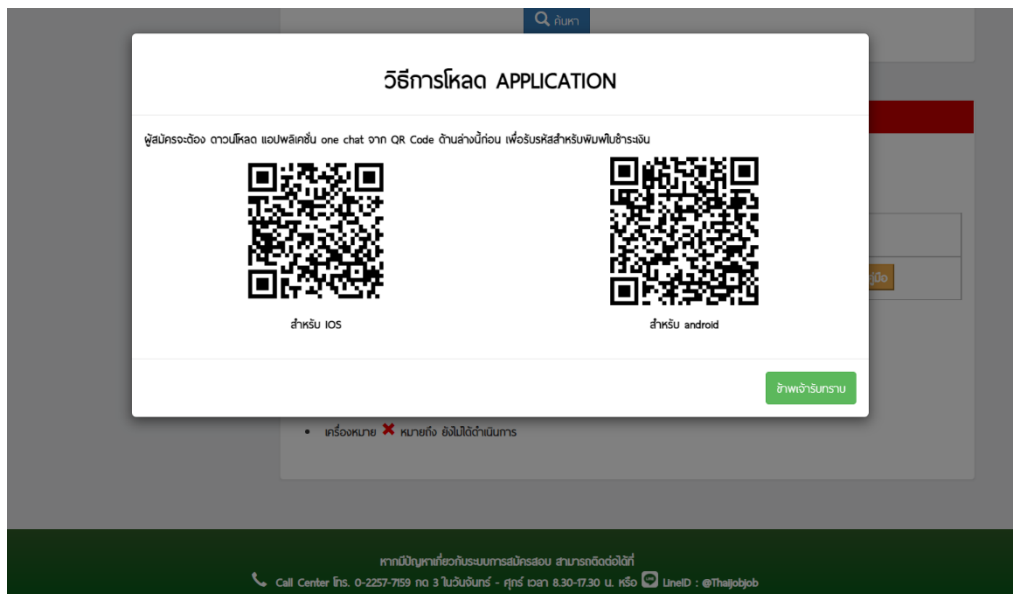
ค้นหา

วิธีการโหลด APPLICATION

ผู้สมัครจะต้อง ดาวน์โหลด แอปพลิเคชั่น one chat จาก QR Code ด้านล่างนี้ก่อน เพื่อรับรหัสสำหรับพิมพ์ใบชำระเงิน

สำหรับ IOS

สำหรับ android

ข้าพเจ้ารับทราบ

มือ

• เครื่องหมาย ✖ หมายถึง ยังไม่ได้ดำเนินการ

หากมีปัญหาเกี่ยวกับระบบการสมัครสอบ สามารถติดต่อได้ที่

Call Center โทร. 0-2257-7159 กด 3 ในวันจันทร์ - ศุกร์ เวลา 8.30-17.30 น. หรือ LineID : @Thaijobjob